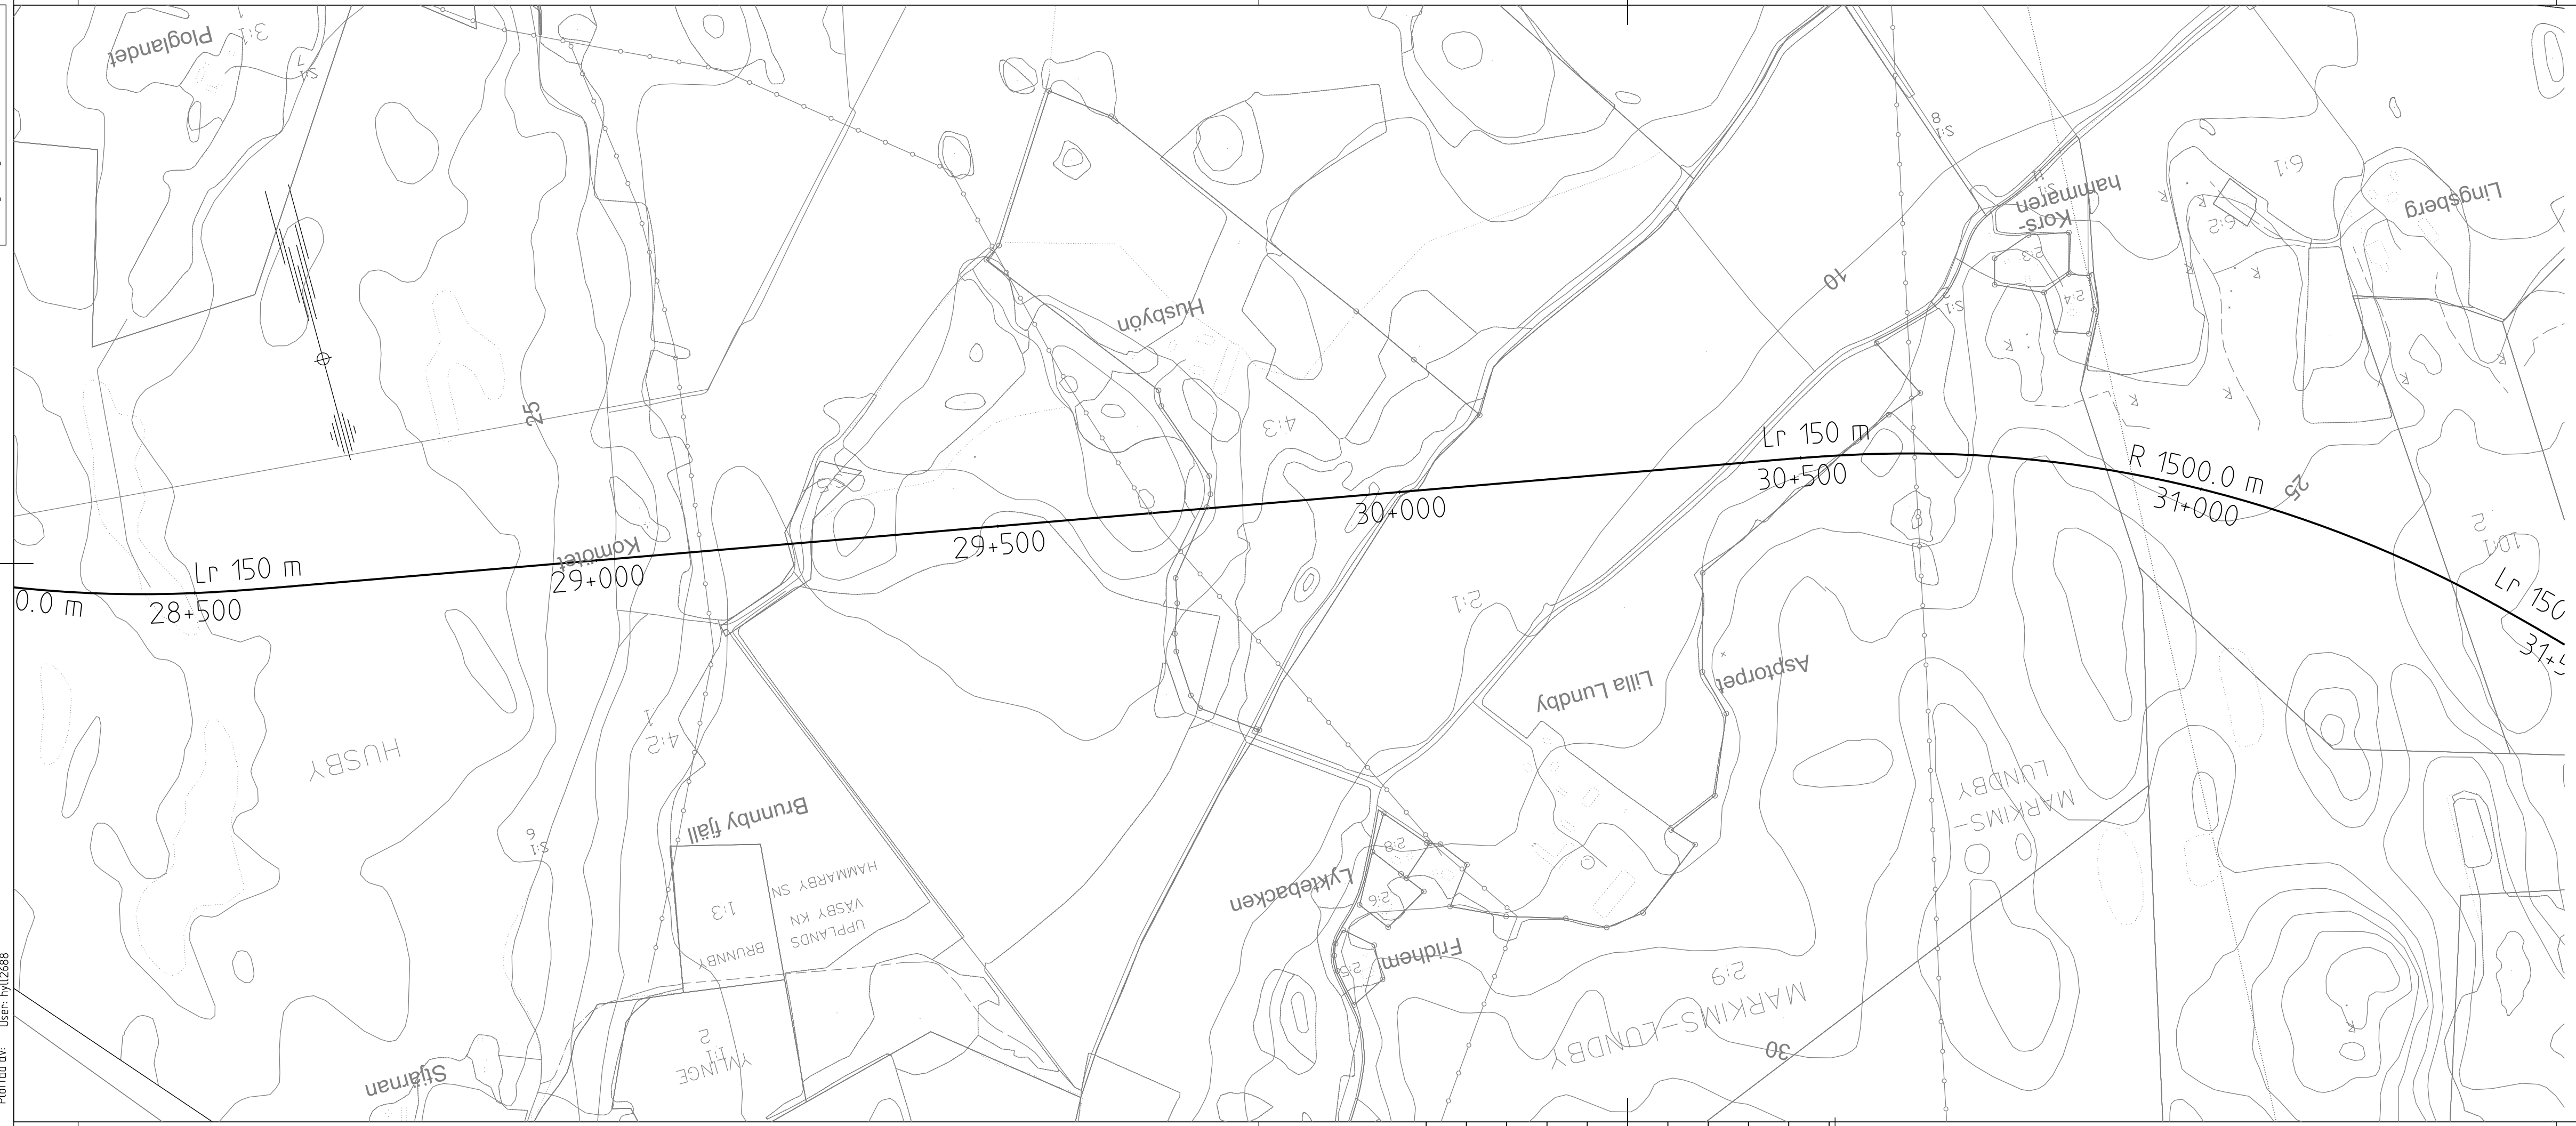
Plogландет

3:1

Husbyön

Kors-
hammaren

Lingsberg

6:1

6:2

2:3

2:4

2:1

8

10

25

4:3

Lr 150 m

30+500

R 1500.0 m

31+000

25

0.0 m

Lr 150 m

28+500

Komotet

29+000

29+500

30+000

2:1

Lr 150

31+5

Lilla Lundby

Asptorpet

HUSBY

4:2

1

Brunnby fjäll

MARKIMS-
LUNDBY

2:8

Lyktebacken

2:6

Fridhem

2:5

UPPLANDS
VÄSBY KN
HAMMARBY SN

1:3

BRUNNBY

2:9

MARKIMS-LUNDBY

30

YLINGE
2

Sjärnan

2:1
6

10:1
2

Plotted av: User: hyll2688